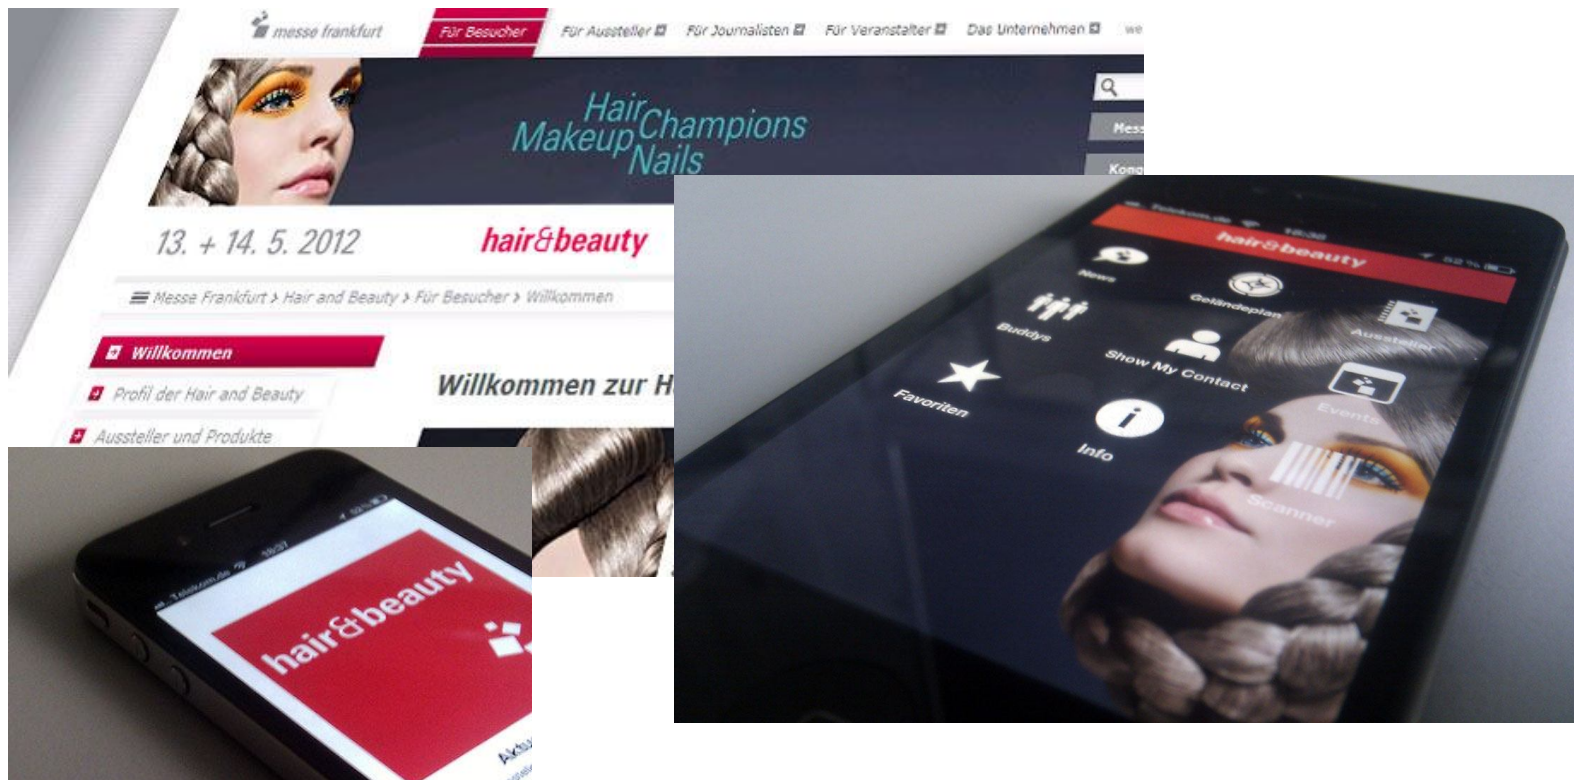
messe frankfurt
Für Besucher
Für Aussteller
Für Journalisten
Für Veranstalter
Das Unternehmen
we
Hair
Makeup
Champions
Nails
Mess
Kong
13. + 14. 5. 2012
hair&beauty
Messe Frankfurt › Hair and Beauty › Für Besucher › Willkommen
Willkommen
Profil der Hair and Beauty
Aussteller und Produkte
Willkommen zur H

Telekom.de
18:07
hair&beauty
Aktu

Telekom.de
18:26
hair&beauty
News
Geländeplan
Buddys
Aussteller
Show My Contact
Favoriten
Events
Info
Scanner